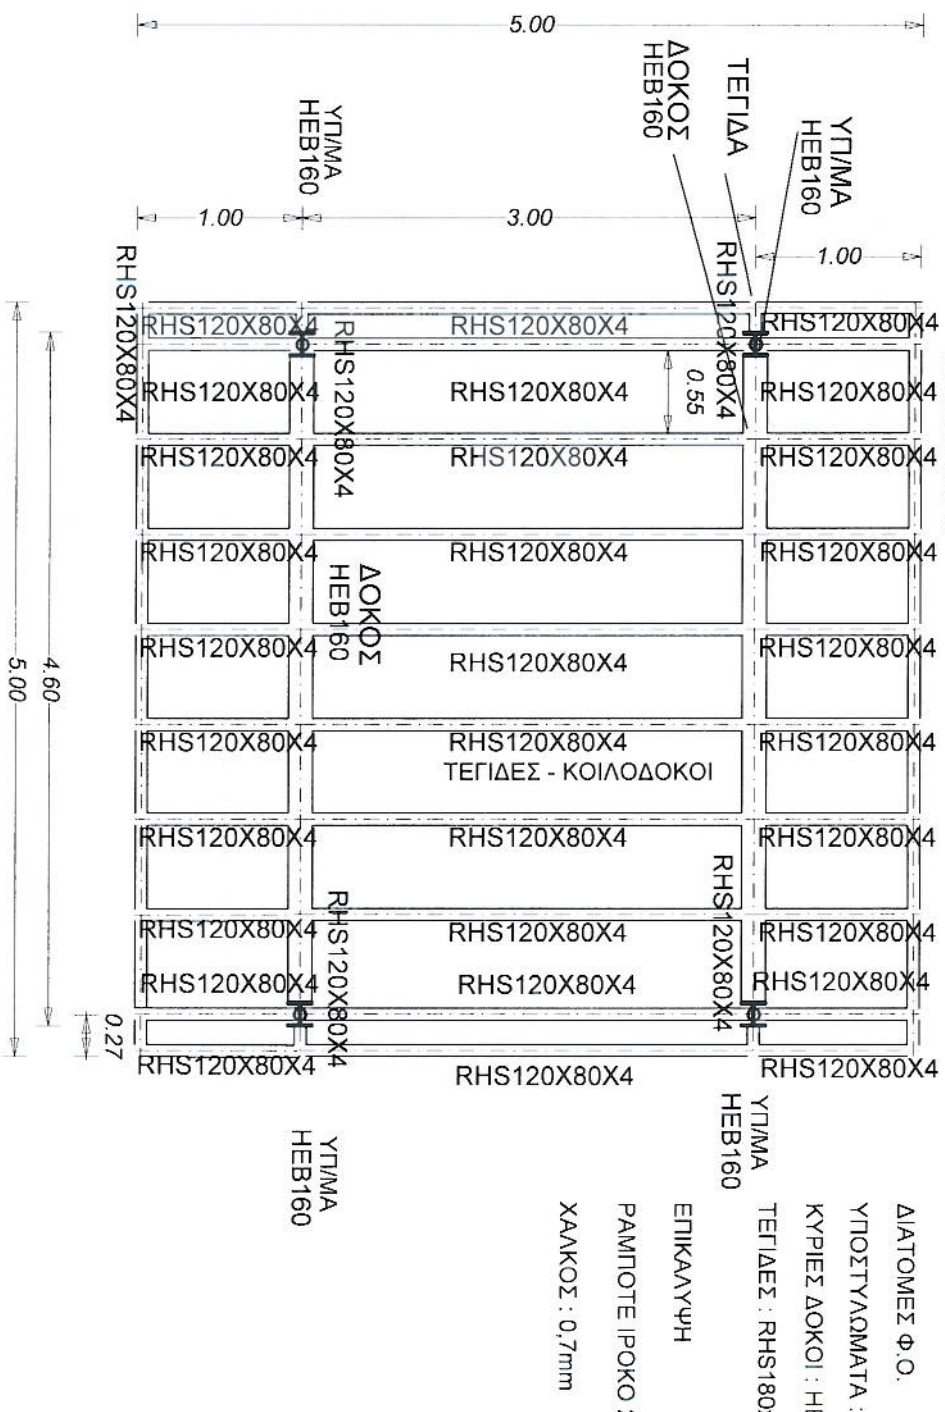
5.00

ΔΟΚΟΣ
HEB160

ΤΕΓΙΔΑ

ΥΠ/ΜΑ
HEB160

ΥΠ/ΜΑ
HEB160

1.00
3.00
1.00

RHS120X80X4

RHS120X80X4
RHS120X80X4
RHS120X80X4
RHS120X80X4
RHS120X80X4
RHS120X80X4

RHS120X80X4
RHS120X80X4
0.55
RHS120X80X4

RHS120X80X4
RHS120X80X4
RHS120X80X4

RHS120X80X4
RHS120X80X4
RHS120X80X4

ΔΟΚΟΣ
HEB160

RHS120X80X4
RHS120X80X4
RHS120X80X4

RHS120X80X4
RHS120X80X4
ΤΕΓΙΔΕΣ - ΚΟΙΛΟΔΟΚΟΙ
RHS120X80X4

RHS120X80X4
RHS120X80X4
RHS120X80X4

RHS120X80X4
RHS120X80X4
RHS120X80X4
RHS120X80X4

RHS120X80X4
RHS120X80X4
RHS120X80X4
RHS120X80X4

4.60
5.00
0.27

RHS120X80X4
RHS120X80X4
RHS120X80X4

ΥΠ/ΜΑ
HEB160

ΥΠ/ΜΑ
HEB160

ΔΙΑΤΟΜΕΣ Φ.Ο.
ΥΠΟΣΤΥΛΩΜΑΤΑ :
ΚΥΡΙΕΣ ΔΟΚΟΙ : H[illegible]
ΤΕΓΙΔΕΣ : RHS180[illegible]
ΕΠΙΚΑΛΥΨΗ
ΡΑΜΠΟΤΕ ΙΡΟΚΟ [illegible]
ΧΑΛΚΟΣ : 0,7mm